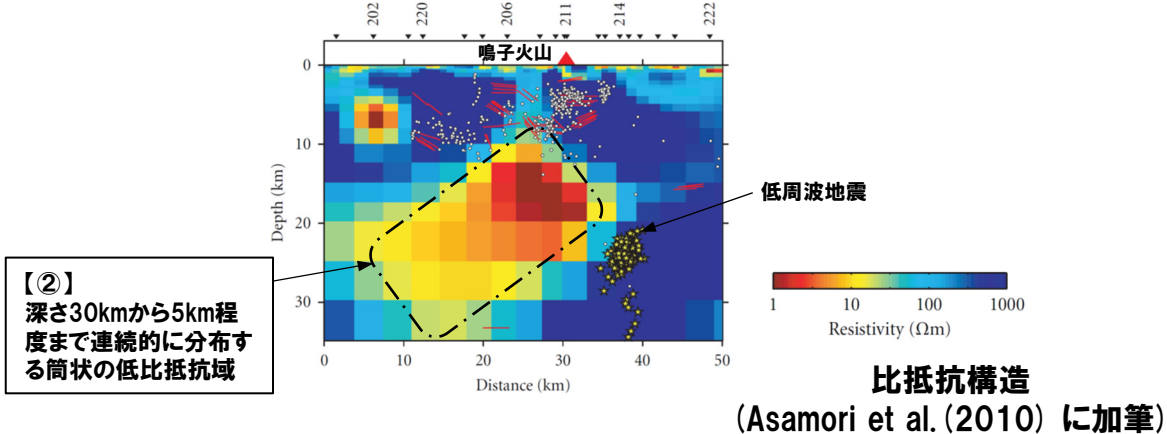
202 220 206 211 214 222

鳴子火山

0
10
20
30

Depth (km)

0 10 20 30 40 50

Distance (km)

低周波地震

【②】
深さ30kmから5km程度まで連続的に分布する筒状の低比抵抗域

1 10 100 1000

Resistivity (Ωm)

比抵抗構造
(Asamori et al.(2010) に加筆)